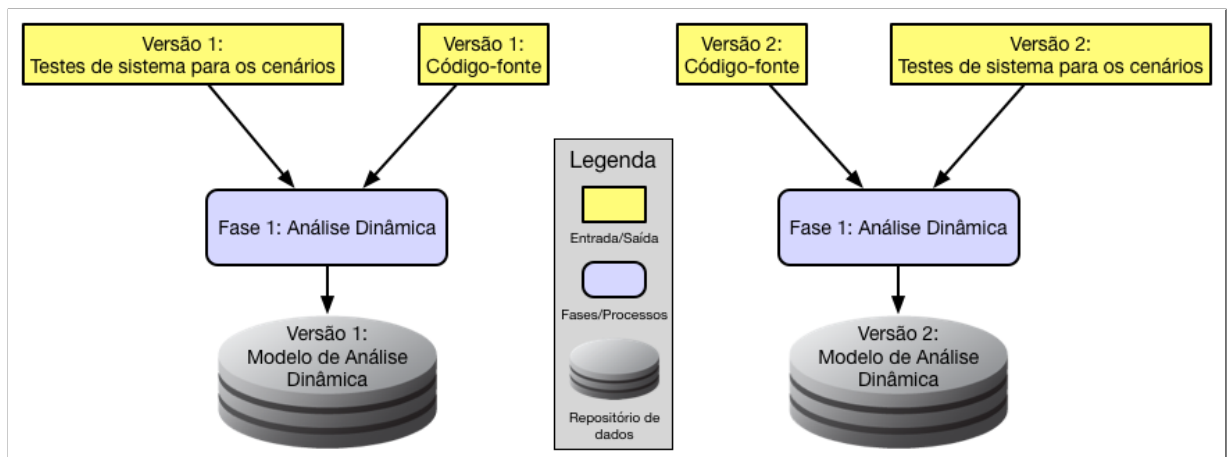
Versão 1:
Testes de sistema para os cenários

Versão 1:
Código-fonte

Fase 1: Análise Dinâmica

Versão 1:
Modelo de Análise Dinâmica

Legenda

Entrada/Saída

Fases/Processos

Repositório de dados

Versão 2:
Código-fonte

Versão 2:
Testes de sistema para os cenários

Fase 1: Análise Dinâmica

Versão 2:
Modelo de Análise Dinâmica